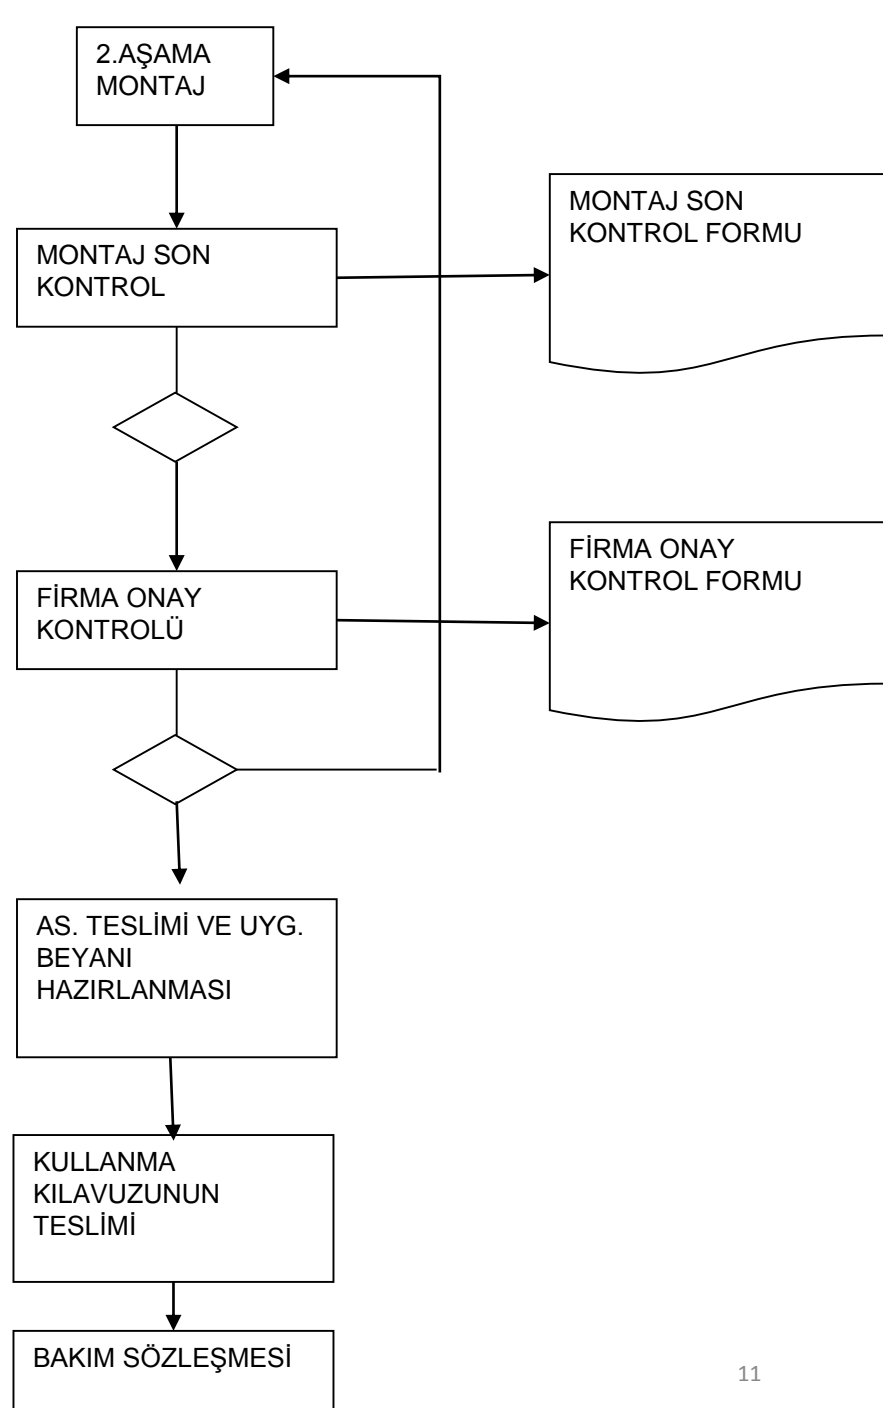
2.AŞAMA MONTAJ

MONTAJ SON KONTROL

MONTAJ SON KONTROL FORMU

FİRMA ONAY KONTROLÜ

FİRMA ONAY KONTROL FORMU

AS. TESLİMİ VE UYG. BEYANI HAZIRLANMASI

KULLANMA KILAVUZUNUN TESLİMİ

BAKIM SÖZLEŞMESİ

11